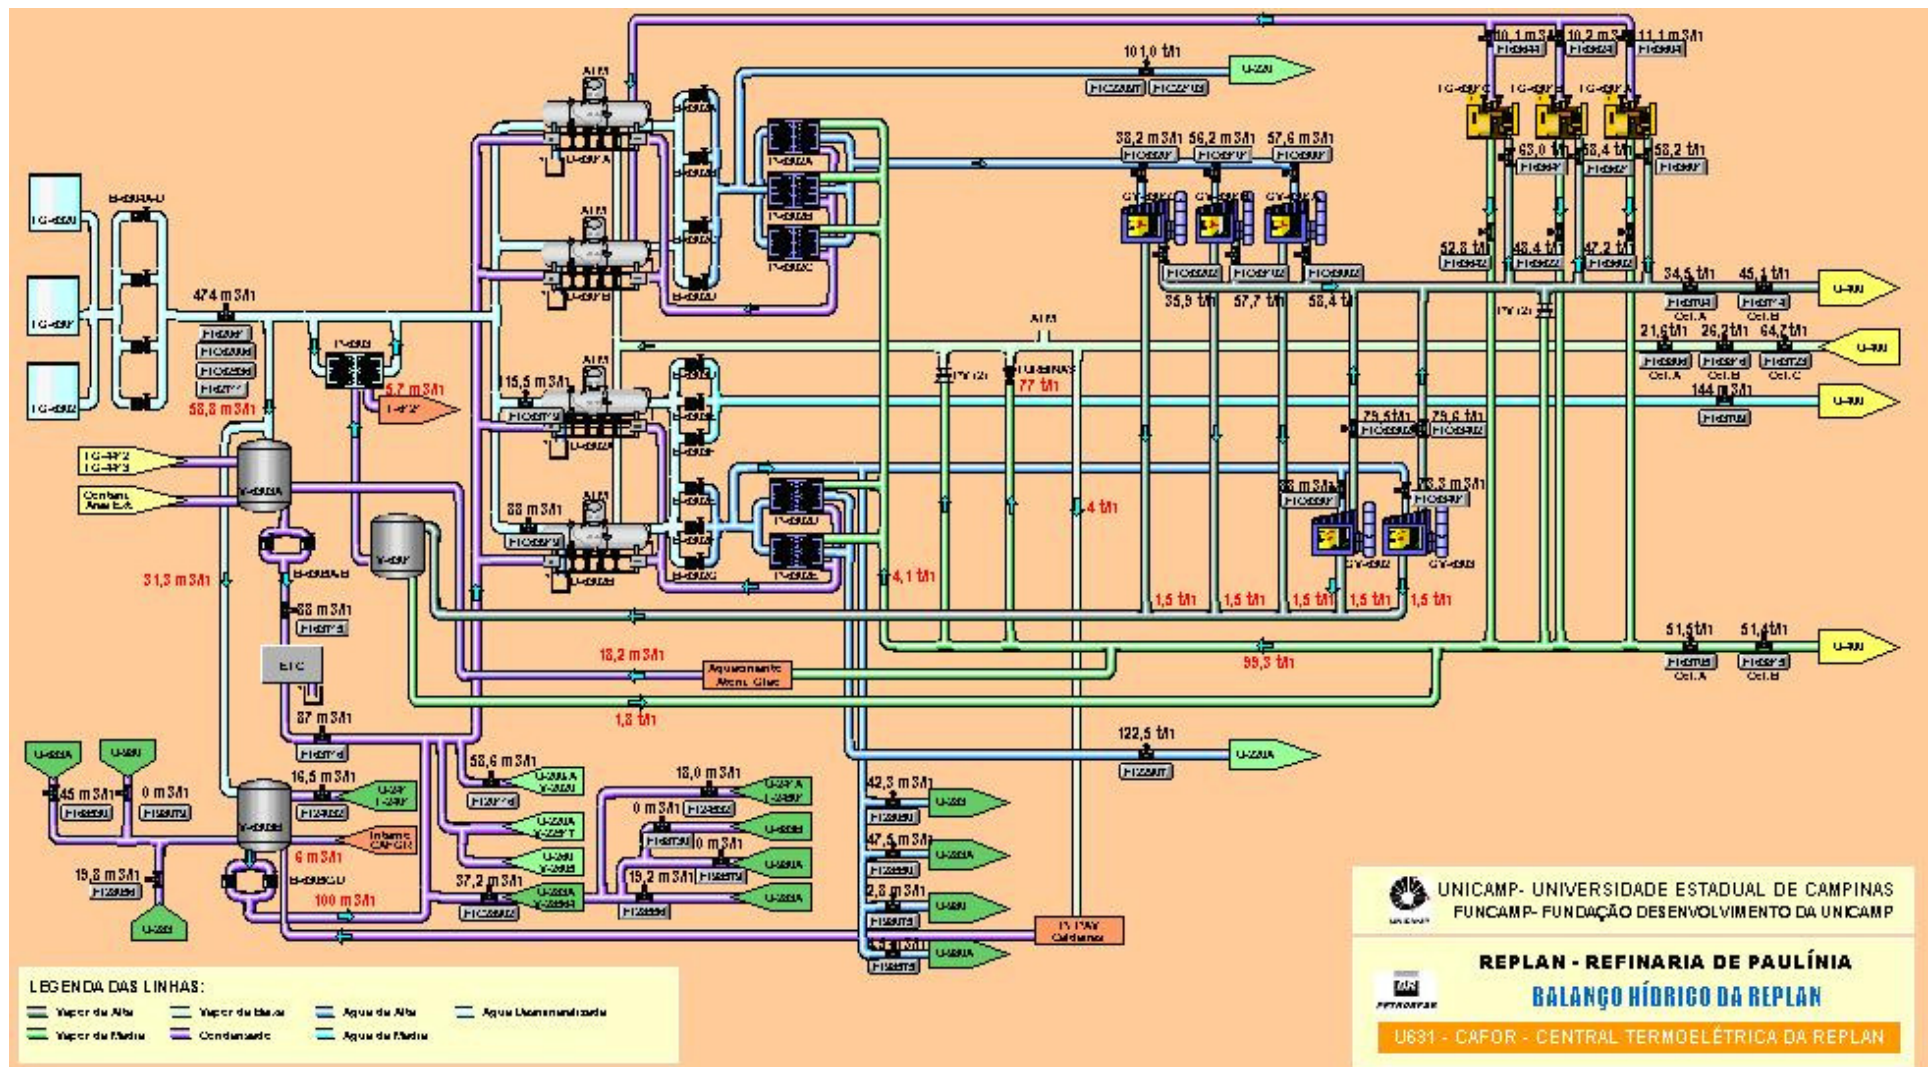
101,0 t/h
U-231
10,1 m3/h
10,2 m3/h
11,1 m3/h
ATM
ATM
38,2 m3/h
56,2 m3/h
57,6 m3/h
63,0 t/h
58,4 t/h
58,2 t/h
52,8 t/h
43,4 t/h
47,2 t/h
474 m3/h
34,5 t/h
45,1 t/h
U-700
35,9 t/h
57,7 t/h
58,4 t/h
Cel.A
Cel.B
ATM
21,6 t/h
26,2 t/h
64,7 t/h
U-700
TURBINAS
Cel.A
Cel.B
Cel.C
5,7 m3/h
77 t/h
56,8 m3/h
ATM
115,5 m3/h
144 m3/h
U-700
79,5 t/h
79,6 t/h
ATM
88 m3/h
83,3 m3/h
4 t/h
88 m3/h
31,3 m3/h
ETC
4,1 t/h
1,5 t/h
1,5 t/h
1,5 t/h
1,5 t/h
1,5 t/h
18,2 m3/h
Aquecimento Atom. Óleo
99,3 t/h
51,5 t/h
51,4 t/h
U-700
Cel.A
Cel.B
87 m3/h
1,8 t/h
122,5 t/h
58,6 m3/h
16,5 m3/h
13,0 m3/h
45 m3/h
0 m3/h
0 m3/h
42,3 m3/h
0 m3/h
47,5 m3/h
6 m3/h
19,8 m3/h
37,2 m3/h
19,2 m3/h
2,8 m3/h
100 m3/h
Caldeiras
LEGENDA DAS LINHAS:
Vapor de Alta
Vapor de Baixa
Água de Alta
Água Desmineralizada
Vapor de Média
Condensado
Água de Média
UNICAMP- UNIVERSIDADE ESTADUAL DE CAMPINAS
FUNCAMP- FUNDAÇÃO DESENVOLVIMENTO DA UNICAMP
REPLAN - REFINARIA DE PAULÍNIA
BALANÇO HÍDRICO DA REPLAN
U631 - CAFOR - CENTRAL TERMOELÉTRICA DA REPLAN